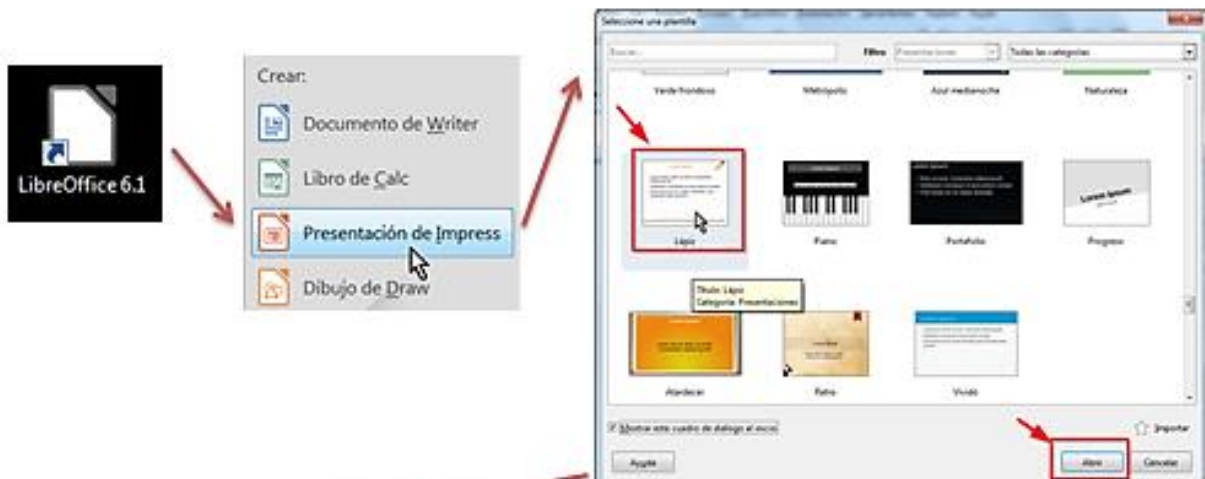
LibreOffice 6.1

Crear:

Documento de Writer

Libro de Calc

Presentación de Impress

Dibujo de Draw

Seleccione una plantilla

Buscar...

Filtro

Presentaciones

Todas las categorías

Verde frondoso

Metrópolis

Azul medianoche

Naturaleza

Lápiz

Piano

Portafolio

Progreso

Título: Lápiz
Categoría: Presentaciones

Atardecer

Retro

Vivido

Mostrar este cuadro de diálogo al inicio

Importar

Ayuda

Abrir

Cancelar